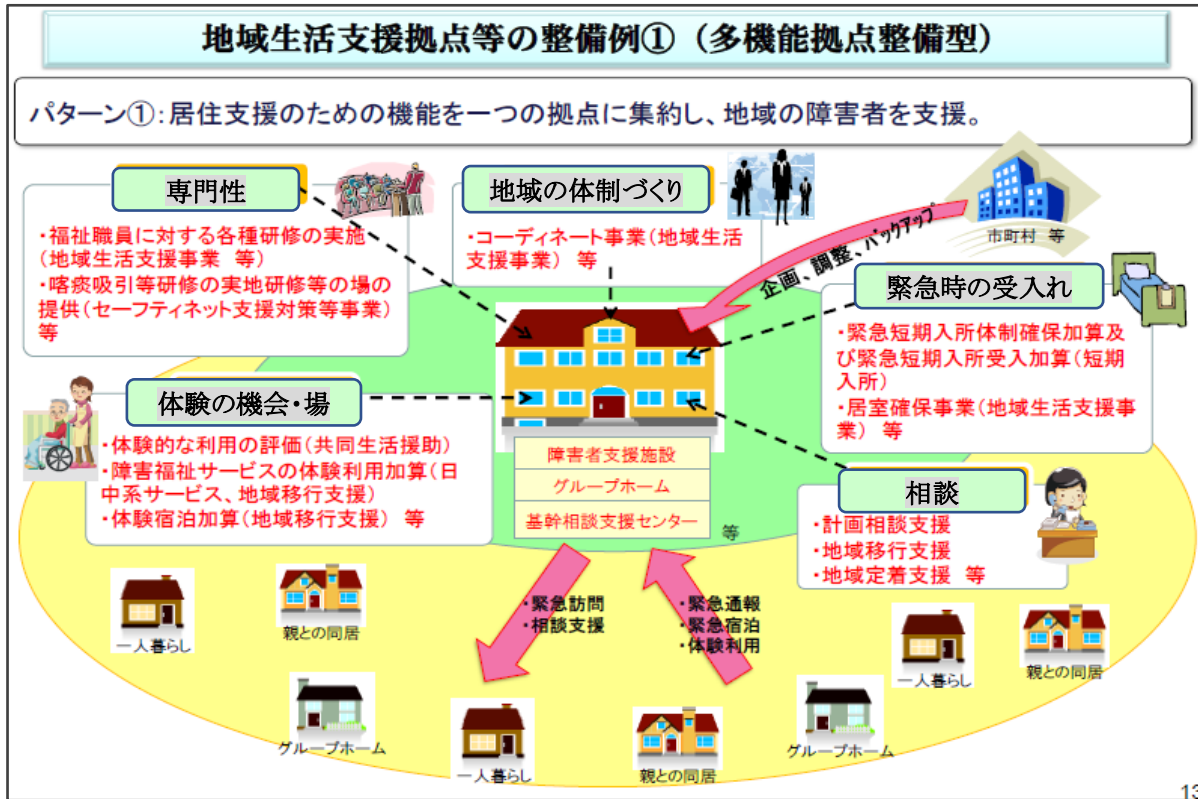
地域生活支援拠点等の整備例①（多機能拠点整備型）

パターン①：居住支援のための機能を一つの拠点に集約し、地域の障害者を支援。

専門性

・福祉職員に対する各種研修の実施（地域生活支援事業　等）
・喀痰吸引等研修の実地研修等の場の提供（セーフティネット支援対策等事業）等

地域の体制づくり

・コーディネート事業（地域生活支援事業）　等

市町村　等

企画、調整、バックアップ

緊急時の受入れ

・緊急短期入所体制確保加算及び緊急短期入所受入加算（短期入所）
・居室確保事業（地域生活支援事業）　等

体験の機会・場

・体験的な利用の評価（共同生活援助）
・障害福祉サービスの体験利用加算（日中系サービス、地域移行支援）
・体験宿泊加算（地域移行支援）　等

障害者支援施設
グループホーム
基幹相談支援センター
等

相談

・計画相談支援
・地域移行支援
・地域定着支援　等

・緊急訪問
・相談支援

・緊急通報
・緊急宿泊
・体験利用

一人暮らし
親との同居
グループホーム
一人暮らし
親との同居
グループホーム
一人暮らし
親との同居

13